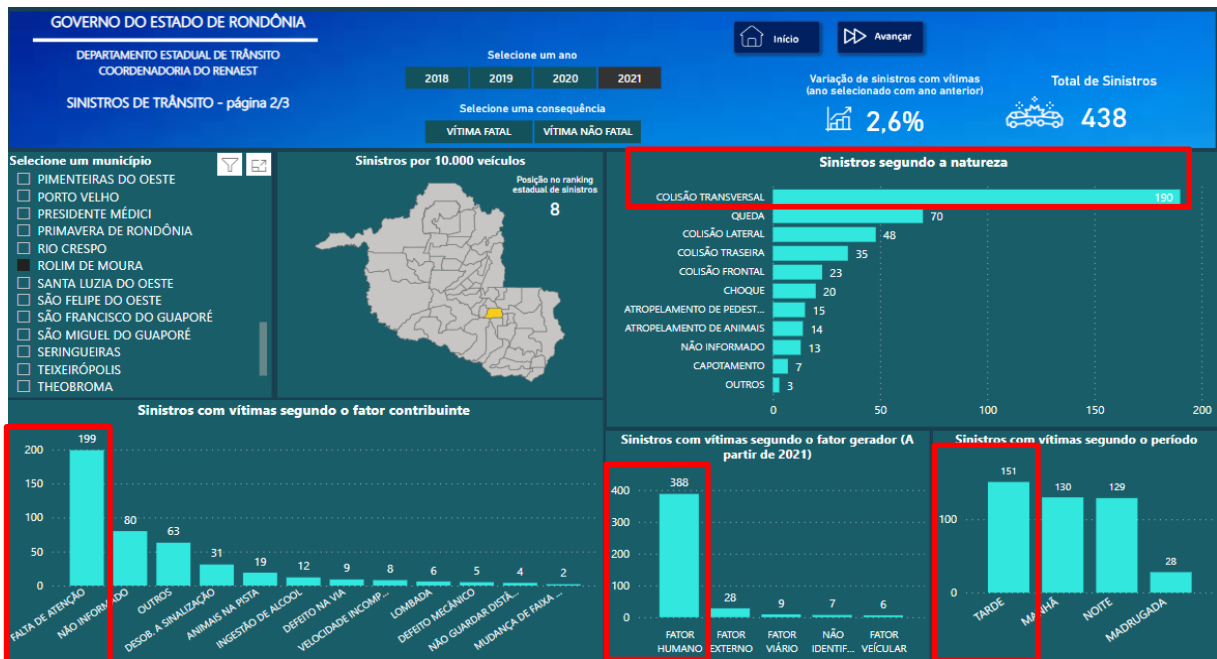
GOVERNO DO ESTADO DE RONDÔNIA

DEPARTAMENTO ESTADUAL DE TRÂNSITO
COORDENADORIA DO RENAEST

SINISTROS DE TRÂNSITO - página 2/3

Selecione um ano

2018 | 2019 | 2020 | 2021

Selecione uma consequência

VÍTIMA FATAL | VÍTIMA NÃO FATAL

Início

Avançar

Variação de sinistros com vítimas (ano selecionado com ano anterior)

2,6%

Total de Sinistros

438

Selecione um município

PIMENTEIRAS DO OESTE
PORTO VELHO
PRESIDENTE MÉDICI
PRIMAVERA DE RONDÔNIA
RIO CRESPO
ROLIM DE MOURA
SANTA LUZIA DO OESTE
SÃO FELIPE DO OESTE
SÃO FRANCISCO DO GUAPORÉ
SÃO MIGUEL DO GUAPORÉ
SERINGUEIRAS
TEIXEIRÓPOLIS
THEOBROMA

Sinistros por 10.000 veículos

Posição no ranking estadual de sinistros

8

Sinistros segundo a natureza

| Natureza | Valor |
|---|---|
| COLISÃO TRANSVERSAL | 190 |
| QUEDA | 70 |
| COLISÃO LATERAL | 48 |
| COLISÃO TRASEIRA | 35 |
| COLISÃO FRONTAL | 23 |
| CHOQUE | 20 |
| ATROPELAMENTO DE PEDEST... | 15 |
| ATROPELAMENTO DE ANIMAIS | 14 |
| NÃO INFORMADO | 13 |
| CAPOTAMENTO | 7 |
| OUTROS | 3 |

0 50 100 150 200

Sinistros com vítimas segundo o fator contribuinte

200 150 100 50 0

| Fator | Valor |
|---|---|
| FALTA DE ATENÇÃO | 199 |
| NÃO INFORMADO | 80 |
| OUTROS | 63 |
| DESOB. A SINALIZAÇÃO | 31 |
| ANIMAIS NA PISTA | 19 |
| INGESTÃO DE ALCOOL | 12 |
| DEFEITO NA VIA | 9 |
| VELOCIDADE INCOMP... | 8 |
| LOMBADA | 6 |
| DEFEITO MECÂNICO | 5 |
| NÃO GUARDAR DISTÂ... | 4 |
| MUDANÇA DE FAIXA ... | 2 |

Sinistros com vítimas segundo o fator gerador (A partir de 2021)

400 300 200 100 0

| Fator | Valor |
|---|---|
| FATOR HUMANO | 388 |
| FATOR EXTERNO | 28 |
| FATOR VIÁRIO | 9 |
| NÃO IDENTIF... | 7 |
| FATOR VEÍCULAR | 6 |

Sinistros com vítimas segundo o período

100 0

| Período | Valor |
|---|---|
| TARDE | 151 |
| MANHÃ | 130 |
| NOITE | 129 |
| MADRUGADA | 28 |